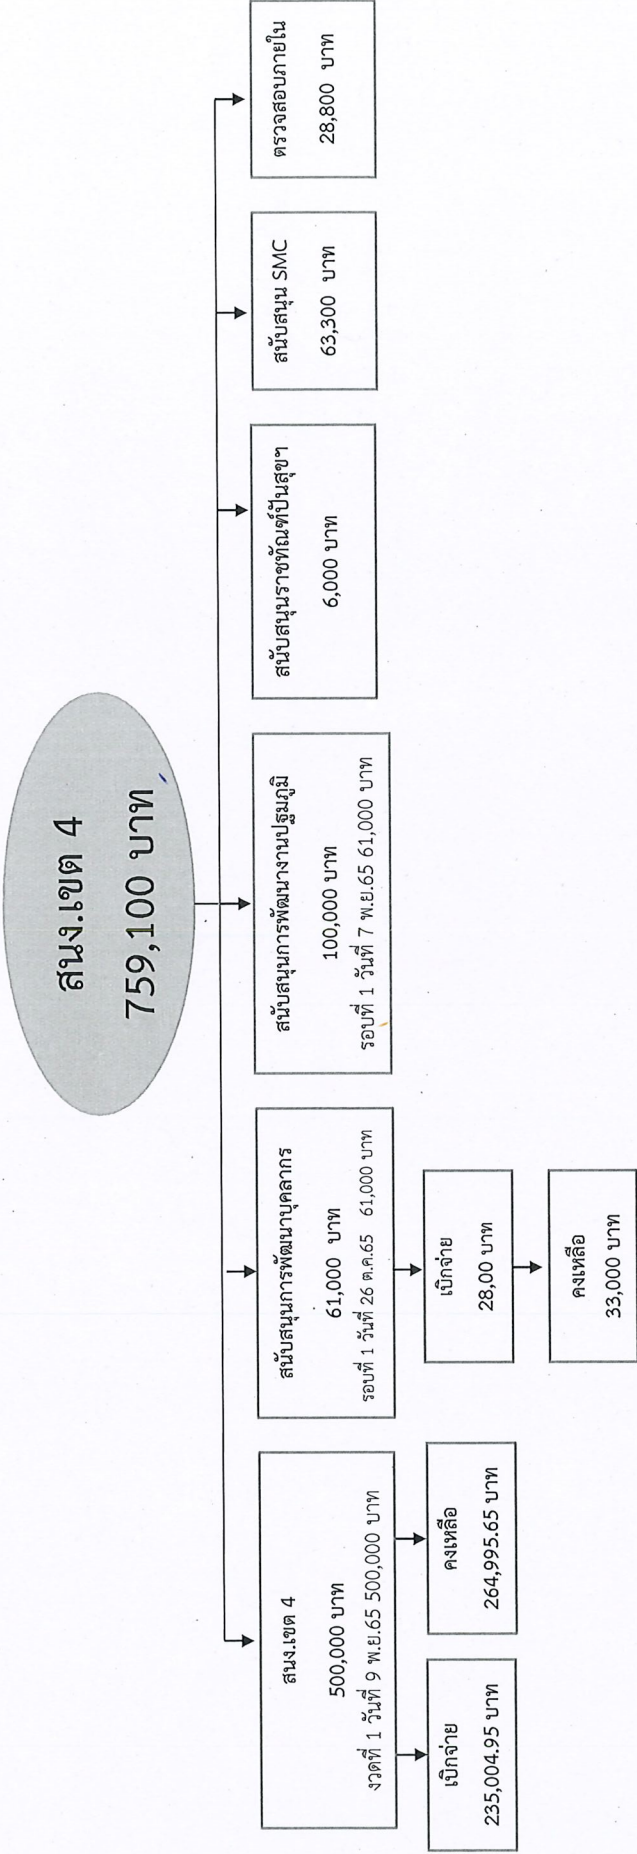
สนง.เขต 4
759,100 บาท

สนง.เขต 4
500,000 บาท
งวดที่ 1 วันที่ 9 พ.ย.65 500,000 บาท

เบิกจ่าย
235,004.95 บาท

คงเหลือ
264,995.65 บาท

สนับสนุนการพัฒนาบุคลากร
61,000 บาท
รอบที่ 1 วันที่ 26 ต.ค.65 61,000 บาท

เบิกจ่าย
28,00 บาท

คงเหลือ
33,000 บาท

สนับสนุนการพัฒนางานปฐมภูมิ
100,000 บาท
รอบที่ 1 วันที่ 7 พ.ย.65 61,000 บาท

สนับสนุนราชทัณฑ์ปันสุขฯ
6,000 บาท

สนับสนุน SMC
63,300 บาท

ตรวจสอบภายใน
28,800 บาท